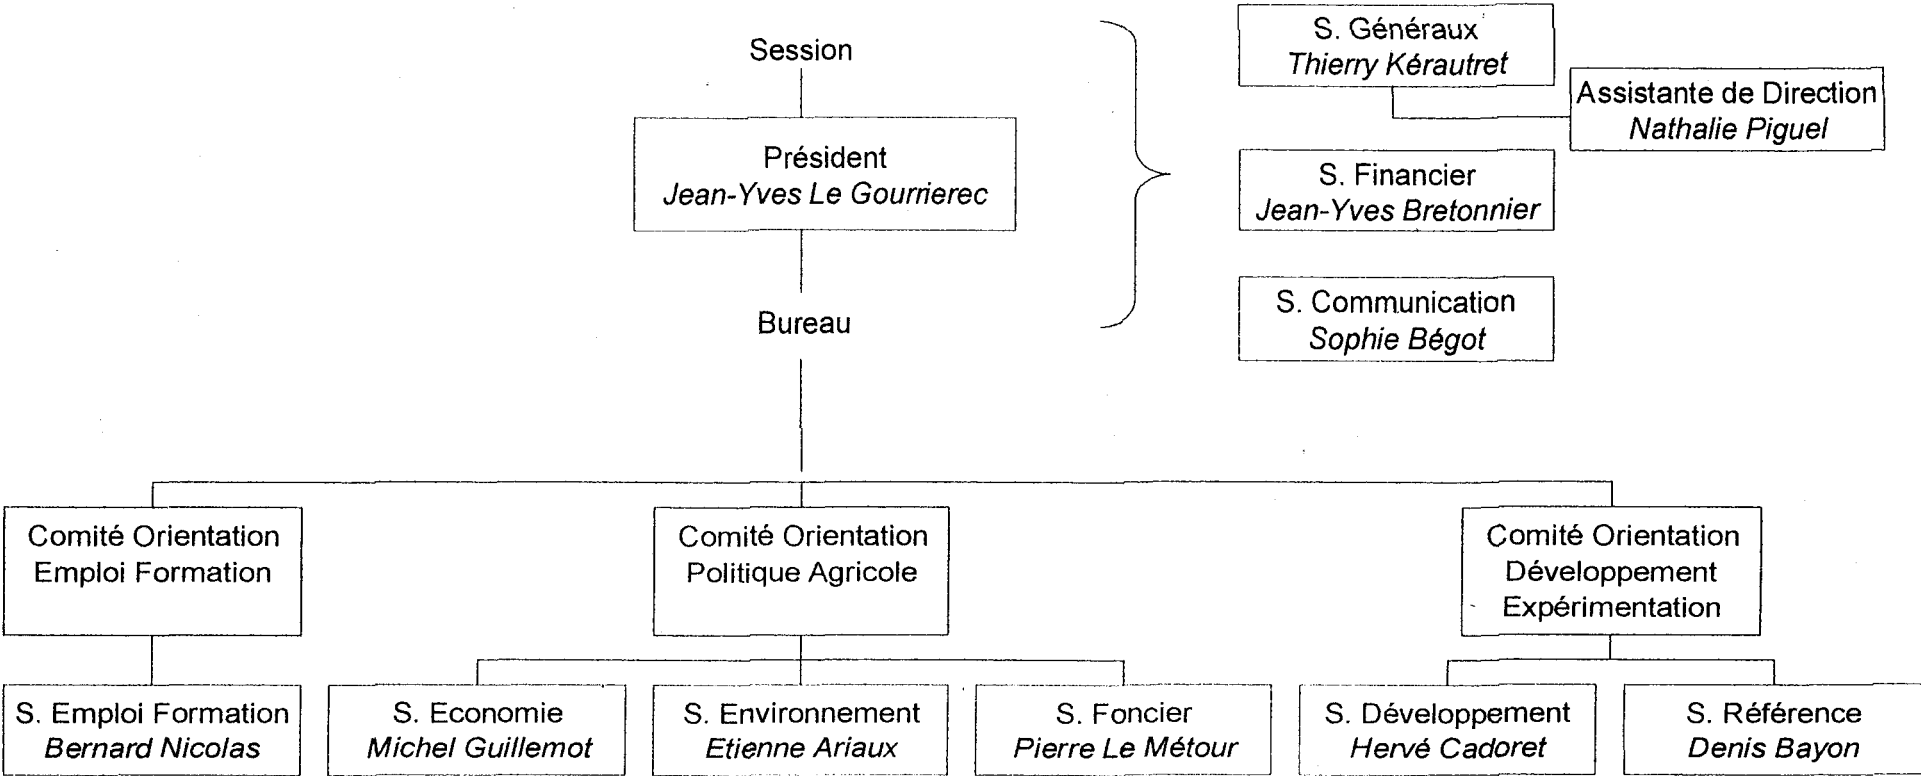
Session

Président
Jean-Yves Le Gourrierec

Bureau

S. Généraux
Thierry Kérautret

Assistante de Direction
Nathalie Piguel

S. Financier
Jean-Yves Bretonnier

S. Communication
Sophie Bégot

Comité Orientation
Emploi Formation

Comité Orientation
Politique Agricole

Comité Orientation
Développement
Expérimentation

S. Emploi Formation
Bernard Nicolas

S. Economie
Michel Guillemot

S. Environnement
Etienne Ariaux

S. Foncier
Pierre Le Métour

S. Développement
Hervé Cadoret

S. Référence
Denis Bayon